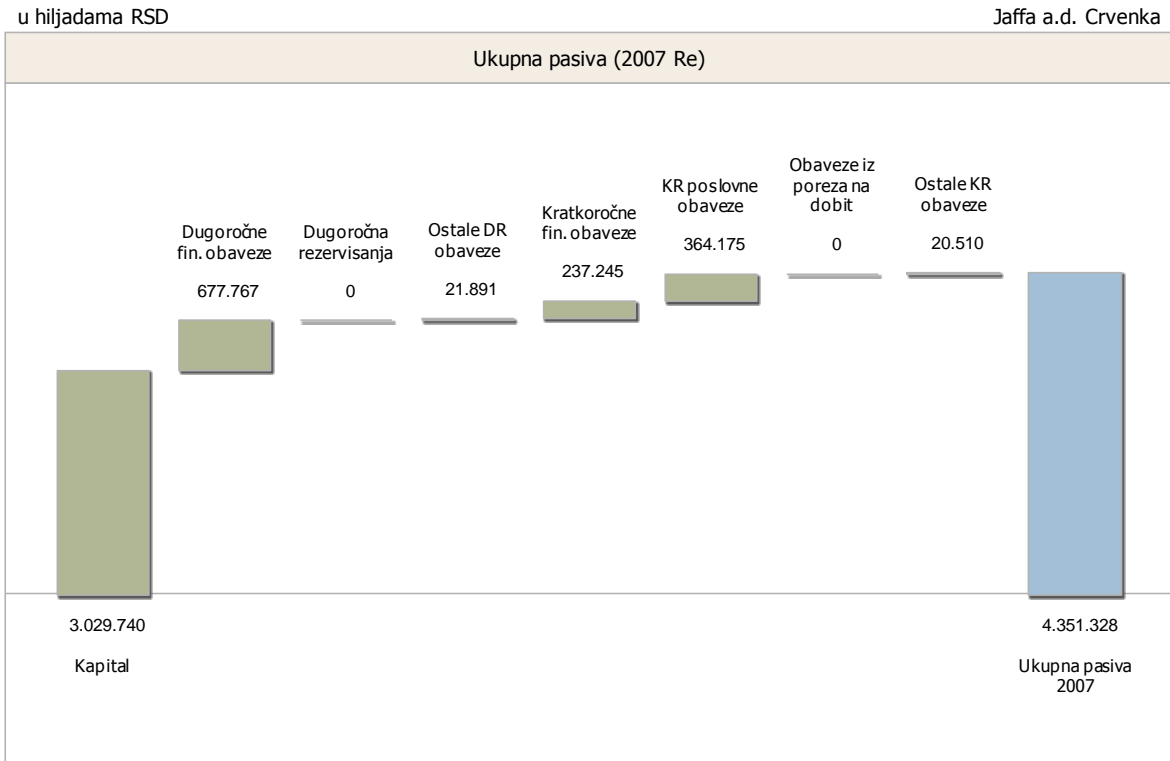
u hiljadama RSD

Jaffa a.d. Crvenka

Ukupna pasiva (2007 Re)

Dugoročne fin. obaveze
677.767

Dugoročna rezervisanja
0

Ostale DR obaveze
21.891

Kratkoročne fin. obaveze
237.245

KR poslovne obaveze
364.175

Obaveze iz poreza na dobit
0

Ostale KR obaveze
20.510

3.029.740

Kapital

4.351.328

Ukupna pasiva 2007